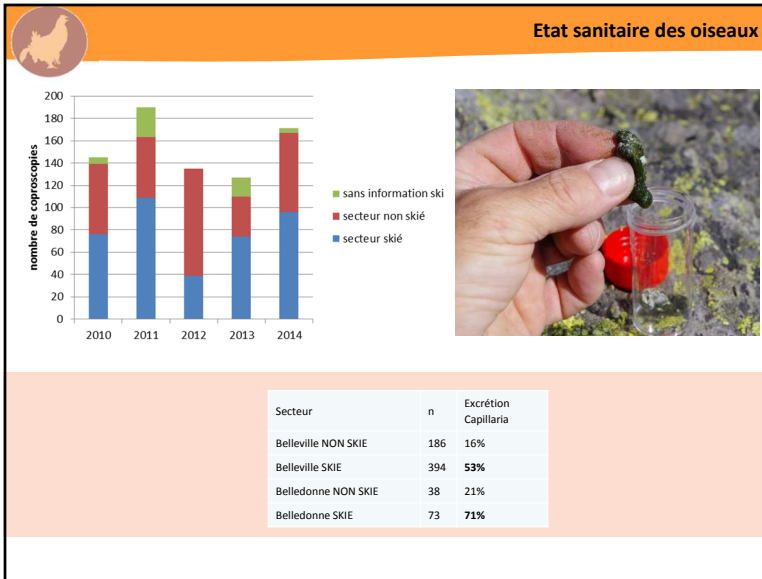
Etat sanitaire des oiseaux

nombre de coproscopies

200
180
160
140
120
100
80
60
40
20
0

2010 2011 2012 2013 2014

sans information ski
secteur non skié
secteur skié

| Secteur | n | Excrétion Capillaria |
|---|---|---|
| Belleville NON SKIE | 186 | 16% |
| Belleville SKIE | 394 | **53%** |
| Belledonne NON SKIE | 38 | 21% |
| Belledonne SKIE | 73 | **71%** |